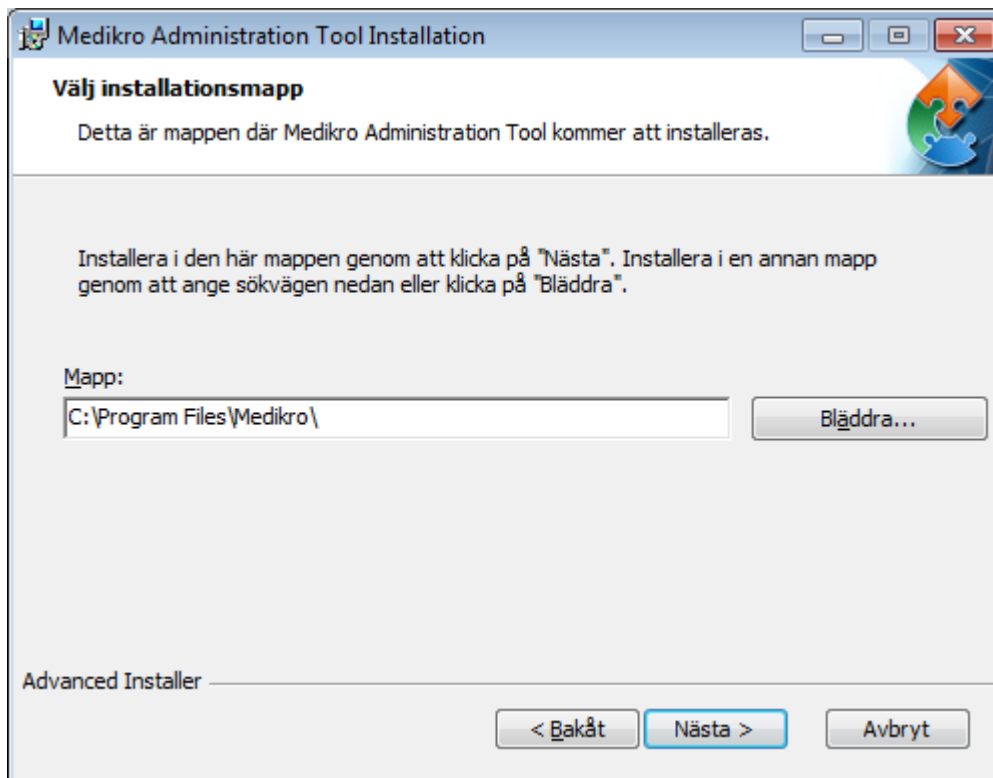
Medikro Administration Tool Installation

Välj installationsmapp

Detta är mappen där Medikro Administration Tool kommer att installeras.

Installera i den här mappen genom att klicka på "Nästa". Installera i en annan mapp genom att ange sökvägen nedan eller klicka på "Bläddra".

Mapp:

C:\Program Files\Medikro\

Bläddra...

Advanced Installer

< Bakåt

Nästa >

Avbryt